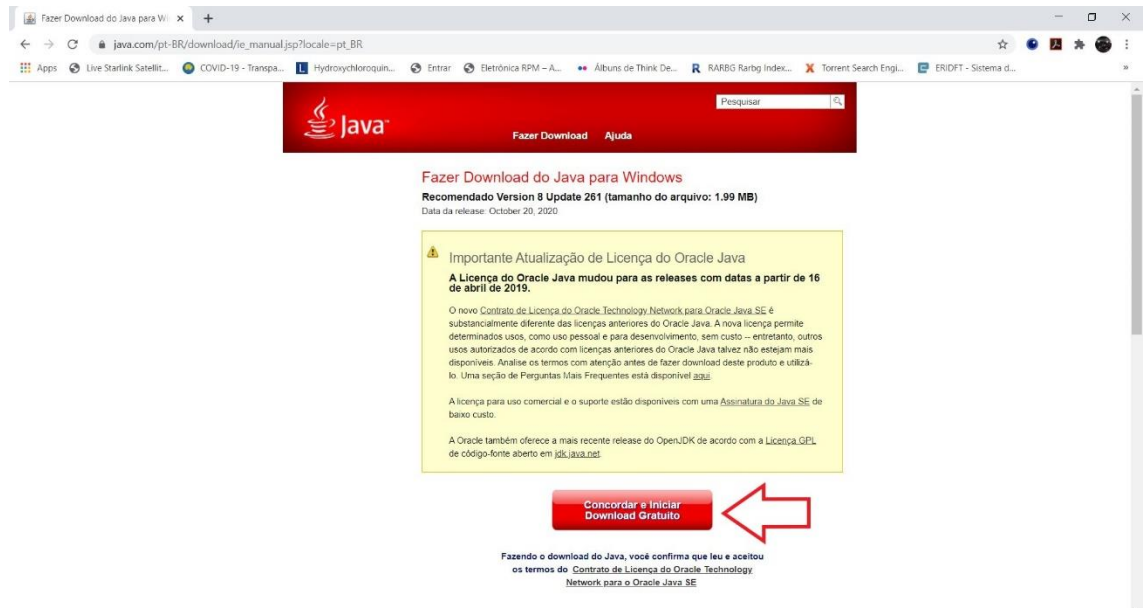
Fazer Download do Java para Wi ×

java.com/pt-BR/download/ie_manual.jsp?locale=pt_BR

Apps Live Starlink Satellit... COVID-19 - Transpa... Hydroxychloroquin... Entrar Eletrônica RPM – A... Álbuns de Think De... RARBG Rarbg Index... Torrent Search Engi... ERIDFT - Sistema d... »

Java

Pesquisar

Fazer Download Ajuda

Fazer Download do Java para Windows

Recomendado Version 8 Update 261 (tamanho do arquivo: 1.99 MB)

Data da release: October 20, 2020

Importante Atualização de Licença do Oracle Java

A Licença do Oracle Java mudou para as releases com datas a partir de 16 de abril de 2019.

O novo Contrato de Licença do Oracle Technology Network para Oracle Java SE é substancialmente diferente das licenças anteriores do Oracle Java. A nova licença permite determinados usos, como uso pessoal e para desenvolvimento, sem custo -- entretanto, outros usos autorizados de acordo com licenças anteriores do Oracle Java talvez não estejam mais disponíveis. Analise os termos com atenção antes de fazer download deste produto e utilizá-lo. Uma seção de Perguntas Mais Frequentes está disponível aqui.

A licença para uso comercial e o suporte estão disponíveis com uma Assinatura do Java SE de baixo custo.

A Oracle também oferece a mais recente release do OpenJDK de acordo com a Licença GPL de código-fonte aberto em jdk.java.net.

Concordar e Iniciar Download Gratuito

Fazendo o download do Java, você confirma que leu e aceitou os termos do Contrato de Licença do Oracle Technology Network para o Oracle Java SE